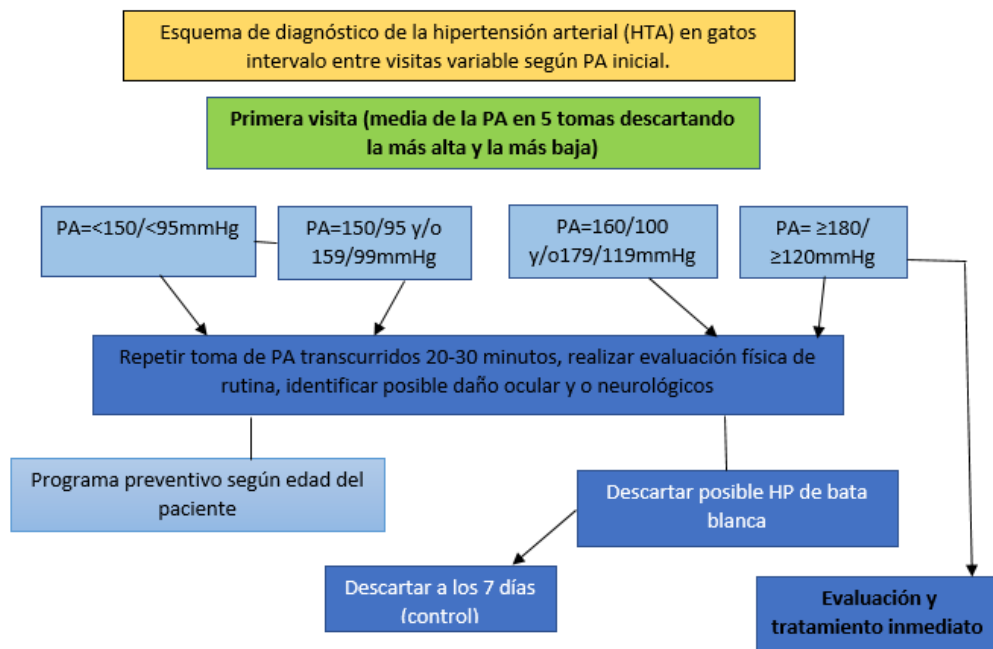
Esquema de diagnóstico de la hipertensión arterial (HTA) en gatos intervalo entre visitas variable según PA inicial.

Primera visita (media de la PA en 5 tomas descartando la más alta y la más baja)

PA=<150/<95mmHg

PA=150/95 y/o 159/99mmHg

PA=160/100 y/o179/119mmHg

PA= ≥180/ ≥120mmHg

Repetir toma de PA transcurridos 20-30 minutos, realizar evaluación física de rutina, identificar posible daño ocular y o neurológicos

Programa preventivo según edad del paciente

Descartar posible HP de bata blanca

Descartar a los 7 días (control)

Evaluación y tratamiento inmediato